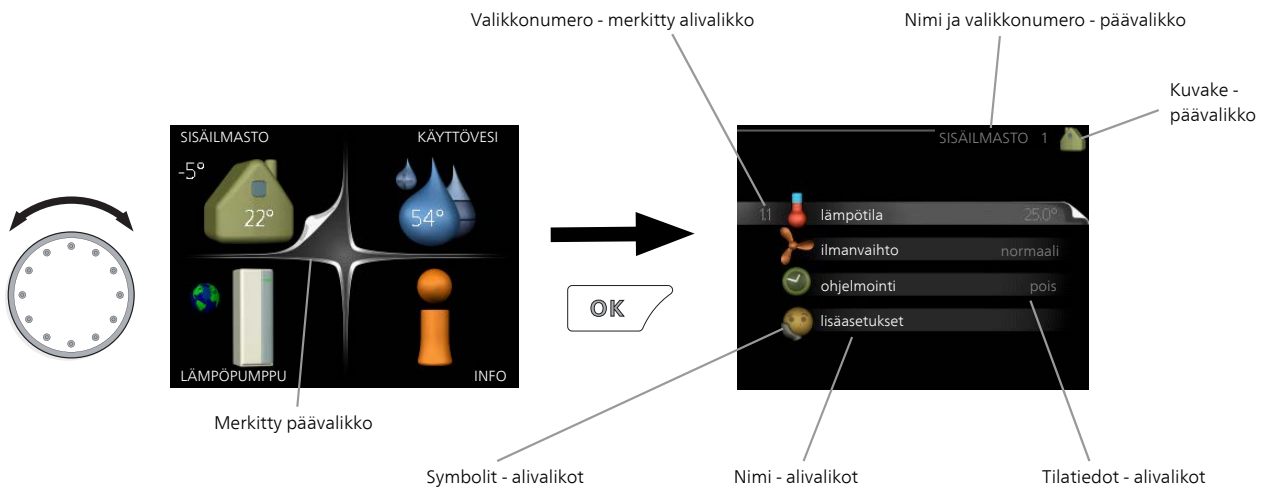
Valikkonumero - merkitty alivalikko

Nimi ja valikkonumero - päävalikko

Kuvake - päävalikko

SISÄILMASTO

KÄYTTÖVESI

-5°

22°

54°

LÄMPÖPUMPPU

INFO

Merkitty päävalikko

OK

SISÄILMASTO 1

1.1 lämpötila 25.0°

ilmanvaihto normaali

ohjelmointi pois

lisäasetukset

Symbolit - alivalikot

Nimi - alivalikot

Tilatiedot - alivalikot